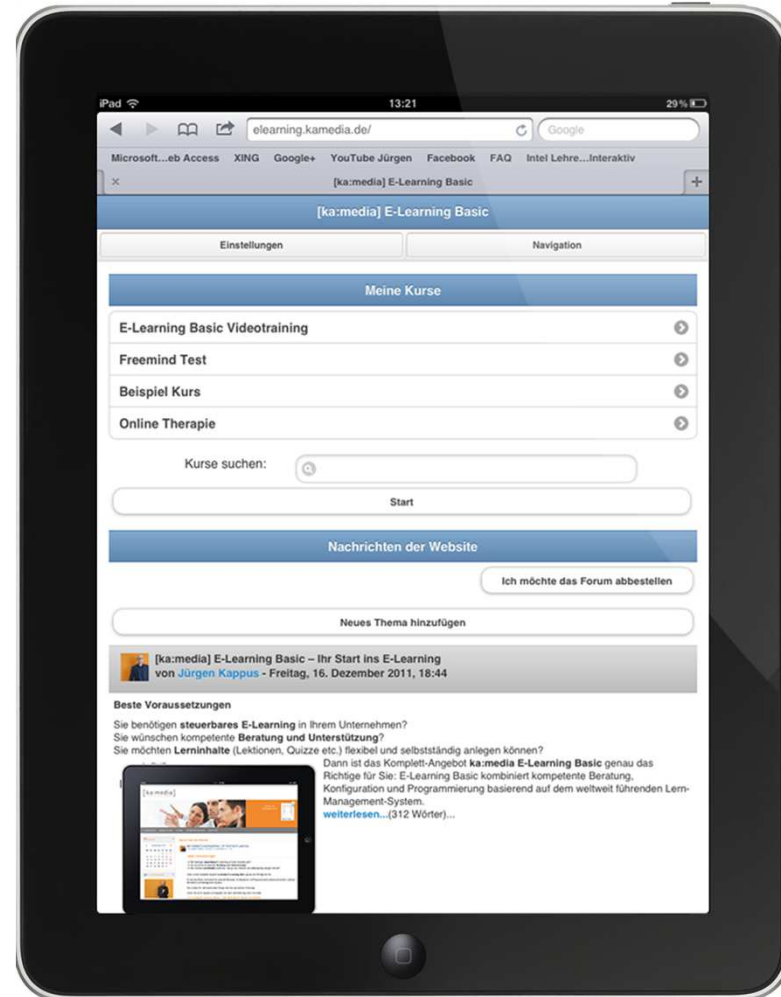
iPad 13:21 29%

elearning.kamedia.de/ Google

Microsoft...eb Access XING Google+ YouTube Jürgen Facebook FAQ Intel Lehre...Interaktiv

[ka:media] E-Learning Basic

[ka:media] E-Learning Basic

Einstellungen Navigation

Meine Kurse

E-Learning Basic Videotraining

Freemind Test

Beispiel Kurs

Online Therapie

Kurse suchen:

Start

Nachrichten der Website

Ich möchte das Forum abbestellen

Neues Thema hinzufügen

[ka:media] E-Learning Basic – Ihr Start ins E-Learning
von Jürgen Kappus - Freitag, 16. Dezember 2011, 18:44

Beste Voraussetzungen

Sie benötigen steuerbares E-Learning in Ihrem Unternehmen?
Sie wünschen kompetente Beratung und Unterstützung?
Sie möchten Lerninhalte (Lektionen, Quizze etc.) flexibel und selbstständig anlegen können?
Dann ist das Komplett-Angebot ka:media E-Learning Basic genau das Richtige für Sie: E-Learning Basic kombiniert kompetente Beratung, Konfiguration und Programmierung basierend auf dem weltweit führenden Lern-Management-System.
weiterlesen...(312 Wörter)...

[ka:media]